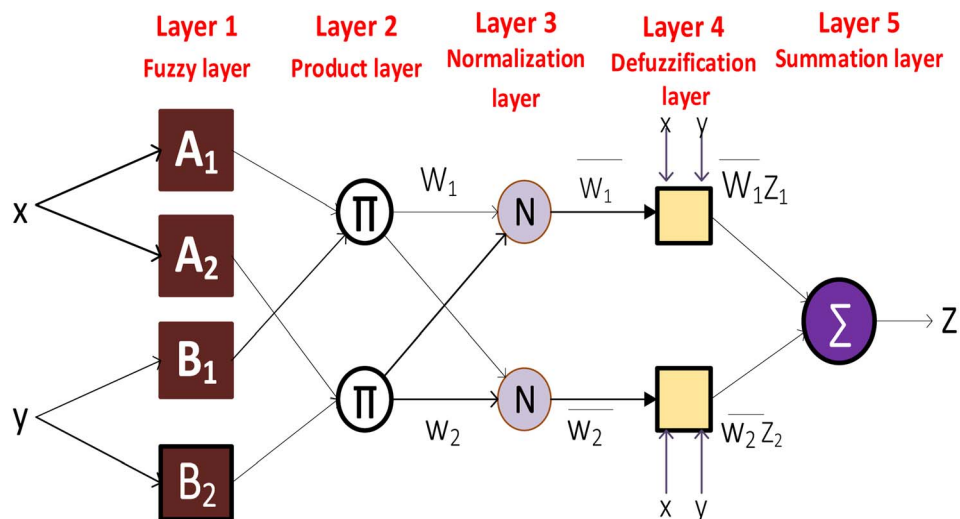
Layer 1
Fuzzy layer

Layer 2
Product layer

Layer 3
Normalization layer

Layer 4
Defuzzification layer

Layer 5
Summation layer

x

y

$A_1$

$A_2$

$B_1$

$B_2$

$\Pi$

$\Pi$

$W_1$

$w_2$

N

N

$\overline{W_1}$

$\overline{w_2}$

x y

x y

$\overline{W_1}Z_1$

$\overline{w_2}Z_2$

$\sum$

Z